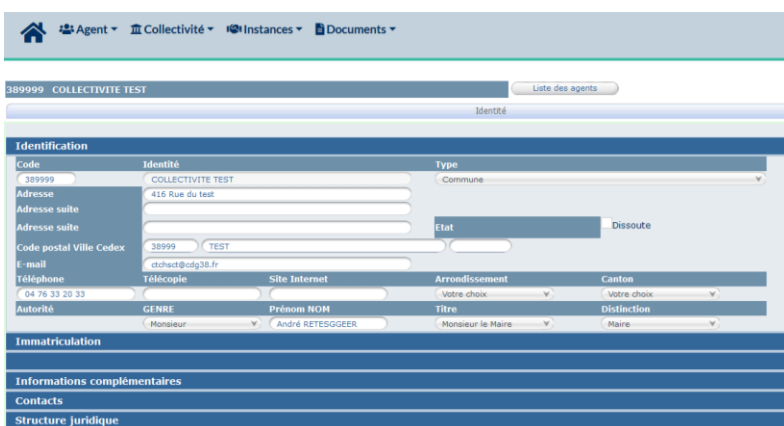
Agent ▾ Collectivité ▾ Instances ▾ Documents ▾

389999 COLLECTIVITE TEST

Liste des agents

Identité

Identification

| Code | Identité | Type | |
|---|---|---|---|
| 389999 | COLLECTIVITE TEST | Commune | |
| Adresse | 416 Rue du test | | |
| Adresse suite | | | |
| Adresse suite | | Etat | Dissoute |
| Code postal Ville Cedex | 38999 TEST | | |
| E-mail | ctchsct@cdg38.fr | | |

| Téléphone | Télécopie | Site Internet | Arrondissement | Canton |
|---|---|---|---|---|
| 04 76 33 20 33 | | | Votre choix | Votre choix |
| Autorité | GENRE | Prénom NOM | Titre | Distinction |
| | Monsieur | André RETESGGEER | Monsieur le Maire | Maire |

Immatriculation

Informations complémentaires

Contacts

Structure juridique